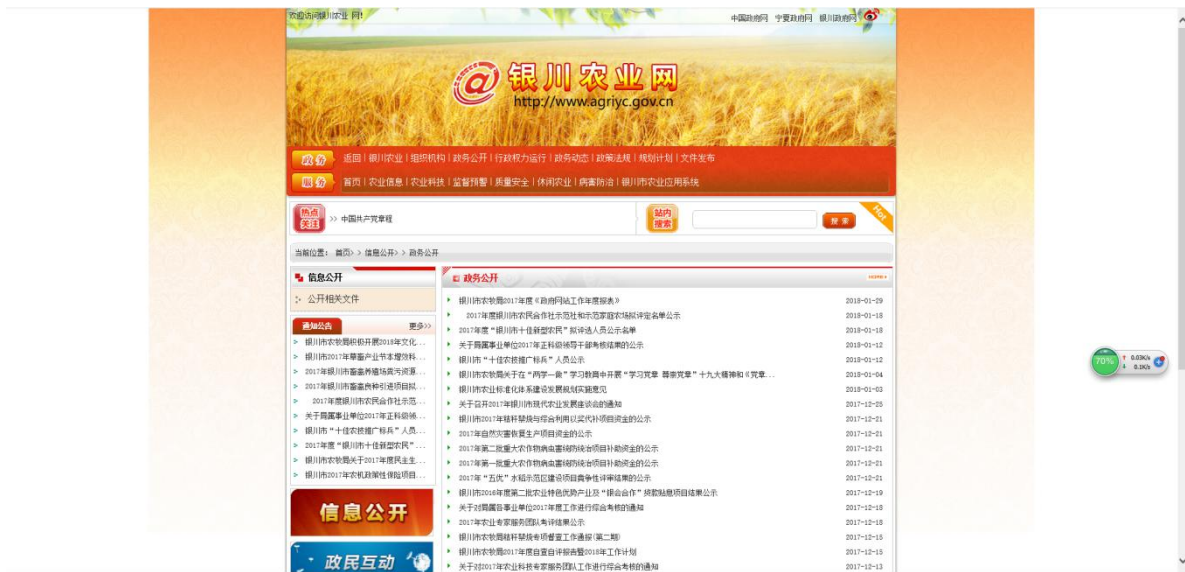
欢迎访问银川农业网!

中国政府网 宁夏政府网 银川政府网

银川农业网
http://www.agriyc.gov.cn

政务 返回 | 银川农业 | 组织机构 | 政务公开 | 行政权力运行 | 政务动态 | 政策法规 | 规划计划 | 文件发布

服务 首页 | 农业信息 | 农业科技 | 监督预警 | 质量安全 | 休闲农业 | 病害防治 | 银川市农业应用系统

热点关注 >> 中国共产党章程

站内搜索 搜索

Hot

当前位置: 首页> > 信息公开> > 政务公开

信息公开

公开相关文件

通知公告 更多>>

银川市农牧局积极开展2018年文化...
银川市2017年草畜产业节本增效科...
2017年银川市畜禽养殖场粪污资源...
2017年银川市畜禽良种引进项目拟...
2017年度银川市农民合作社示范...
关于局属事业单位2017年正科级领...
银川市"十佳农技推广标兵"人员...
2017年度"银川市十佳新型农民"...
银川市农牧局关于2017年度民主生...
银川市2017年农机政策性保险项目...

信息公开

政民互动

政务公开 more

银川市农牧局2017年度《政府网站工作年度报表》 2018-01-29
2017年度银川市农民合作社示范社和示范家庭农场拟评定名单公示 2018-01-18
2017年度"银川市十佳新型农民"拟评选人员公示名单 2018-01-18
关于局属事业单位2017年正科级领导干部考核结果的公示 2018-01-12
银川市"十佳农技推广标兵"人员公示 2018-01-12
银川市农牧局关于在"两学一做"学习教育中开展"学习党章 尊崇党章"十九大精神和《党章... 2018-01-04
银川市农业标准化体系建设发展规划实施意见 2018-01-03
关于召开2017年银川市现代农业发展座谈会的通知 2017-12-25
银川市2017年秸秆禁烧与综合利用以奖代补项目资金的公示 2017-12-21
2017年自然灾害救助生产项目资金的公示 2017-12-21
2017年第二批重大农作物病虫害统防统治项目补助资金的公示 2017-12-21
2017年第一批重大农作物病虫害统防统治项目补助资金的公示 2017-12-21
2017年"五优"水稻示范区建设项目竞争性评审结果的公示 2017-12-21
银川市2016年度第二批农业特色优势产业及"掼合合作"贷款贴息项目结果公示 2017-12-19
关于对局属各事业单位2017年度工作进行综合考核的通知 2017-12-18
2017年农业专家服务团队考评结果公示 2017-12-18
银川市农牧局秸秆禁烧专项督查工作通报(第二期) 2017-12-15
银川市农牧局2017年度自查自评报告暨2018年工作计划 2017-12-15
关于对2017年农业科技专家服务团队工作进行综合考核的通知 2017-12-13

70%
0.03K/s
0.1K/s